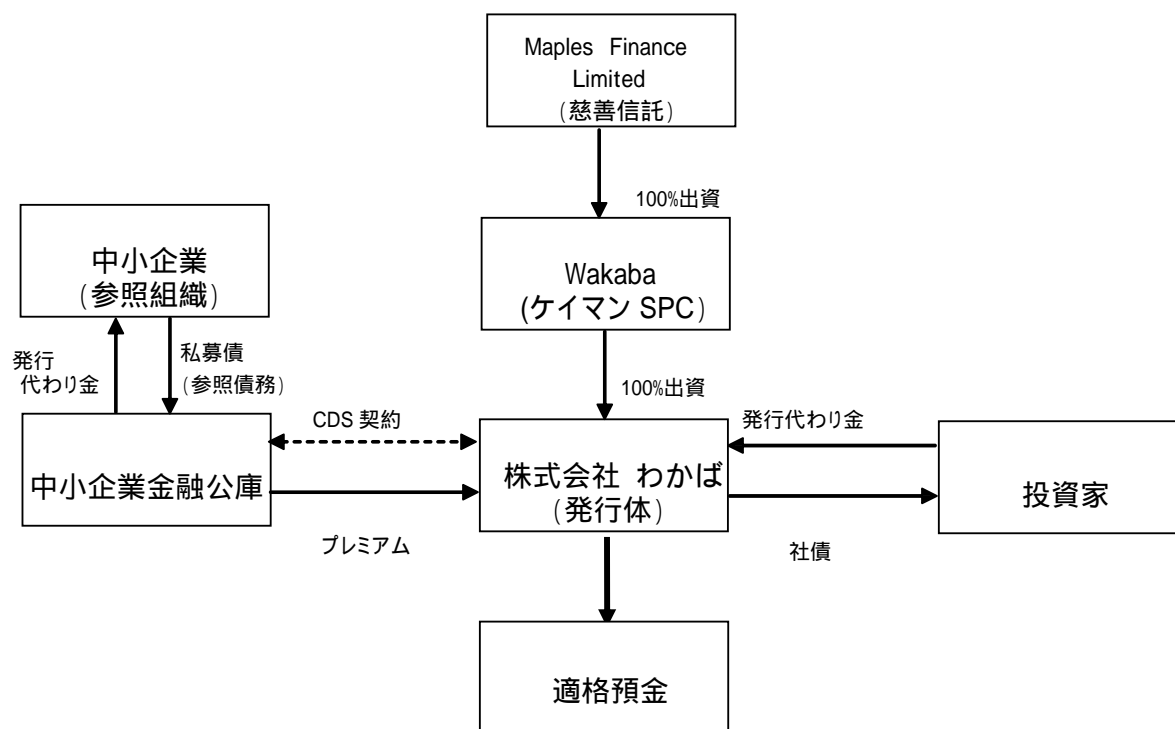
Maples Finance Limited
(慈善信託)

100%出資

中小企業
(参照組織)

Wakaba
(ケイマン SPC)

発行
代わり金

私募債
(参照債務)

100%出資

CDS 契約

発行代わり金

中小企業金融公庫

株式会社 わかば
(発行体)

投資家

プレミアム

社債

適格預金